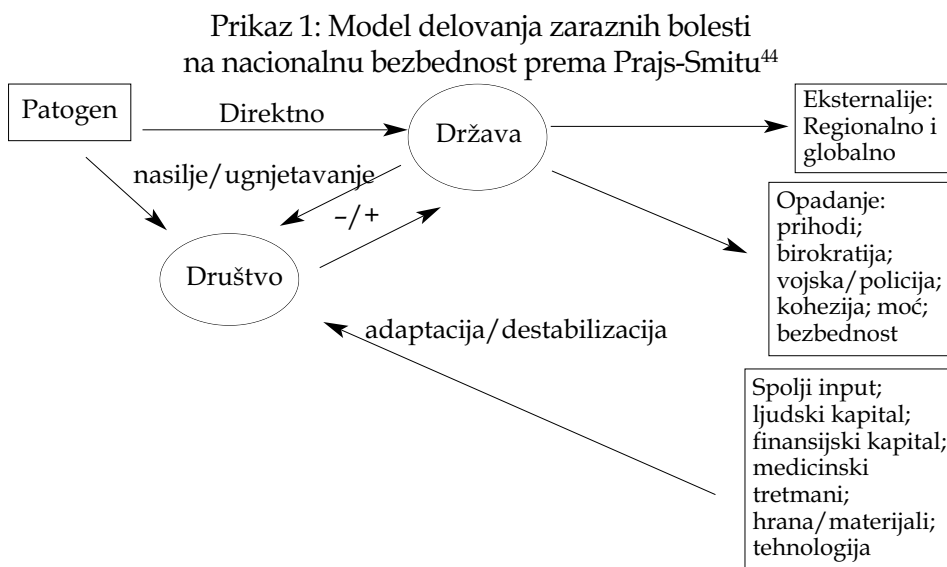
Prikaz 1: Model delovanja zaraznih bolesti na nacionalnu bezbednost prema Prajs-Smitu$^{44}$

Patogen

Direktno

Država

Eksternalije: Regionalno i globalno

nasilje/ugnjetavanje

–/+

Društvo

Opadanje: prihodi; birokratija; vojska/policija; kohezija; moć; bezbednost

adaptacija/destabilizacija

Spolji input; ljudski kapital; finansijski kapital; medicinski tretmani; hrana/materijali; tehnologija